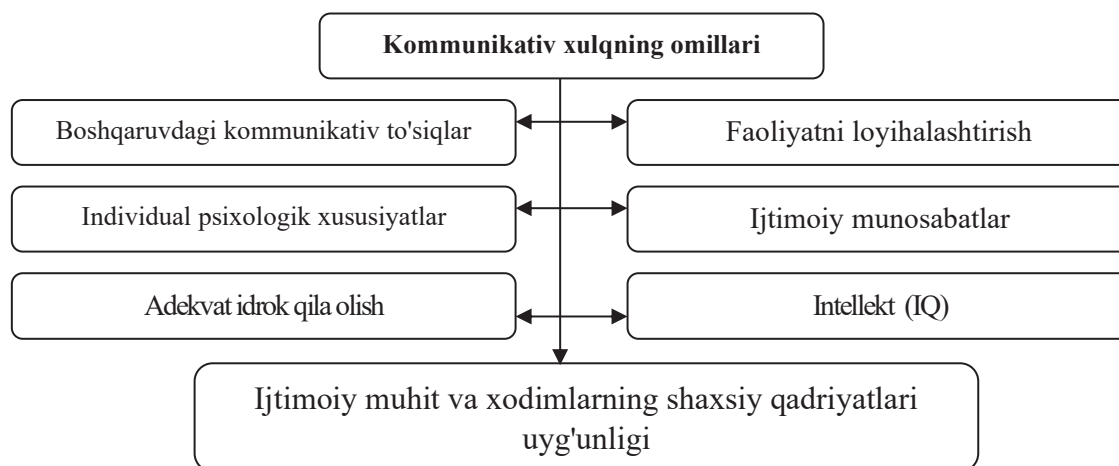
Kommunikativ xulqning omillari

Boshqaruvdagi kommunikativ to'siqlar

Faoliyatni loyihalashtirish

Individual psixologik xususiyatlar

Ijtimoiy munosabatlar

Adekvat idrok qila olish

Intellekt (IQ)

Ijtimoiy muhit va xodimlarning shaxsiy qadriyatlari uyg'unligi